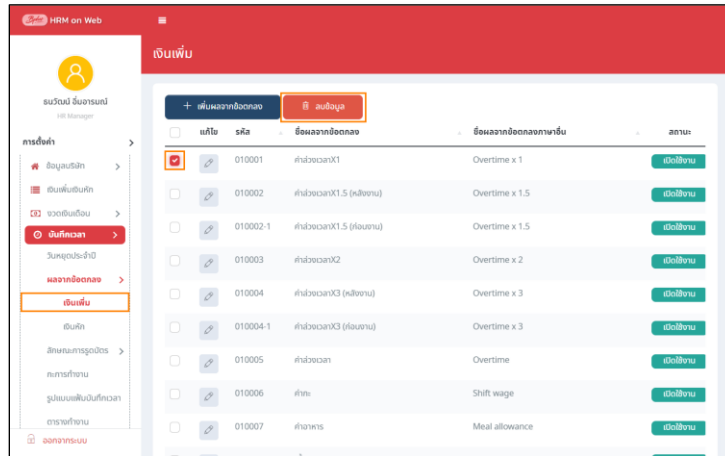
HRM on Web

ธนวัฒน์ ยิ้มจารมณ์
HR Manager

การตั้งค่า
ข้อมูลบริษัท
เงินเพิ่มเงินหัก
งวดเงินเดือน
บันทึกเวลา
วันหยุดประจำปี
ผลจากข้อตกลง
เงินเพิ่ม
เงินหัก
ลักษณะการรูดบัตร
กะการทำงาน
รูปแบบไฟล์บันทึกเวลา
ตารางทำงาน
ออกจากระบบ

เงินเพิ่ม

+ เพิ่มผลจากข้อตกลง
ลบข้อมูล

| | แก้ไข | รหัส | ชื่อผลจากข้อตกลง | ชื่อผลจากข้อตกลงภาษาอื่น | สถานะ |
|---|---|---|---|---|---|
| | | 010001 | ค่าล่วงเวลาX1 | Overtime x 1 | เปิดใช้งาน |
| | | 010002 | ค่าล่วงเวลาX1.5 (หลังงาน) | Overtime x 1.5 | เปิดใช้งาน |
| | | 010002-1 | ค่าล่วงเวลาX1.5 (ก่อนงาน) | Overtime x 1.5 | เปิดใช้งาน |
| | | 010003 | ค่าล่วงเวลาX2 | Overtime x 2 | เปิดใช้งาน |
| | | 010004 | ค่าล่วงเวลาX3 (หลังงาน) | Overtime x 3 | เปิดใช้งาน |
| | | 010004-1 | ค่าล่วงเวลาX3 (ก่อนงาน) | Overtime x 3 | เปิดใช้งาน |
| | | 010005 | ค่าล่วงเวลา | Overtime | เปิดใช้งาน |
| | | 010006 | ค่ากะ | Shift wage | เปิดใช้งาน |
| | | 010007 | ค่าอาหาร | Meal allowance | เปิดใช้งาน |